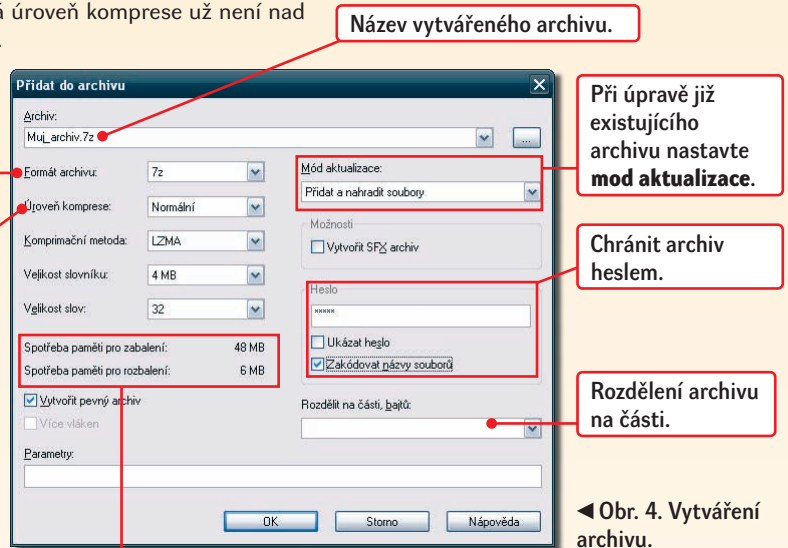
á úroveň komprese už není nad

Název vytvářeného archivu.

Přidat do archivu

Archiv:
Muj_archiv.7z

Formát archivu: 7z
Úroveň komprese: Normální
Komprimační metoda: LZMA
Velikost slovníku: 4 MB
Velikost slov: 32

Spotřeba paměti pro zabalení: 48 MB
Spotřeba paměti pro rozbalení: 6 MB

Vytvořit pevný archiv
Více vláken

Parametry:

Mód aktualizace:
Přidat a nahradit soubory

Možnosti
Vytvořit SFX archiv

Heslo
*****
Ukázat heslo
Zakódovat názvy souborů

Rozdělit na části, bajtů:

OK Storno Nápověda

Při úpravě již existujícího archivu nastavte **mod aktualizace**.

Chránit archiv heslem.

Rozdělení archivu na části.

◄ Obr. 4. Vytváření archivu.